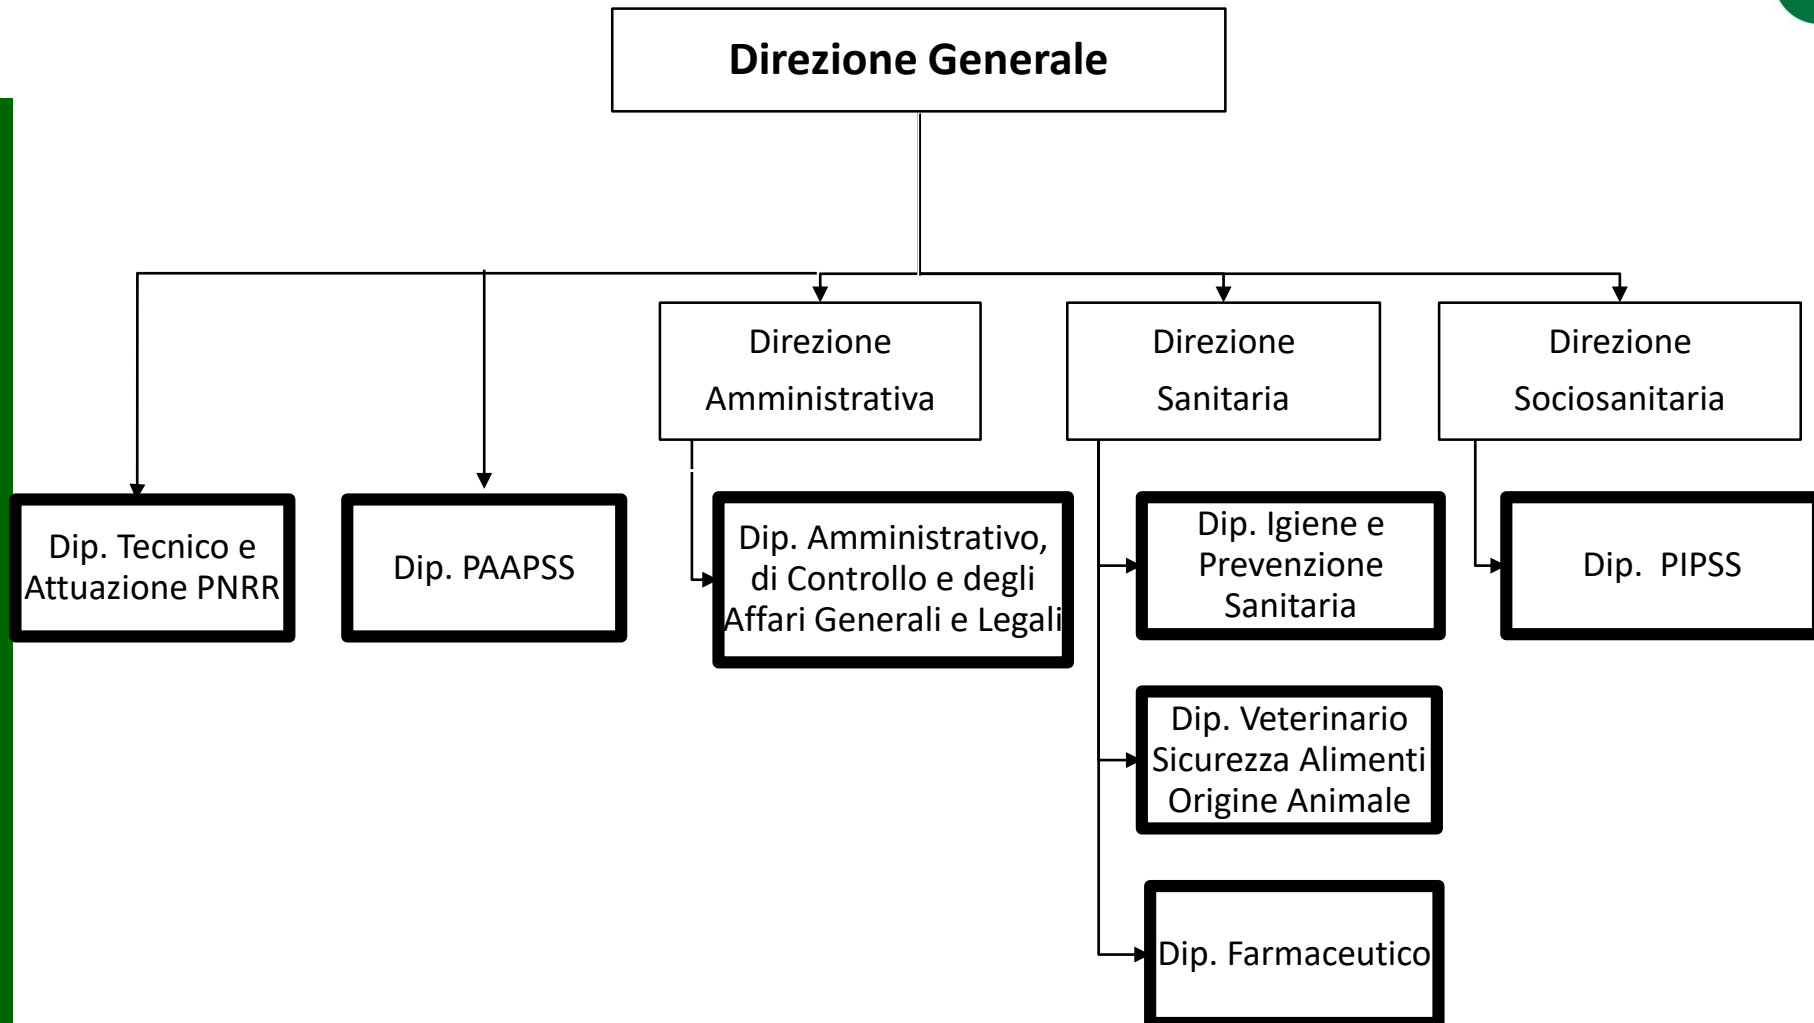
Direzione Generale

Dip. Tecnico e Attuazione PNRR

Dip. PAAPSS

Direzione Amministrativa

Dip. Amministrativo, di Controllo e degli Affari Generali e Legali

Direzione Sanitaria

Dip. Igiene e Prevenzione Sanitaria

Dip. Veterinario Sicurezza Alimenti Origine Animale

Dip. Farmaceutico

Direzione Sociosanitaria

Dip. PIPSS